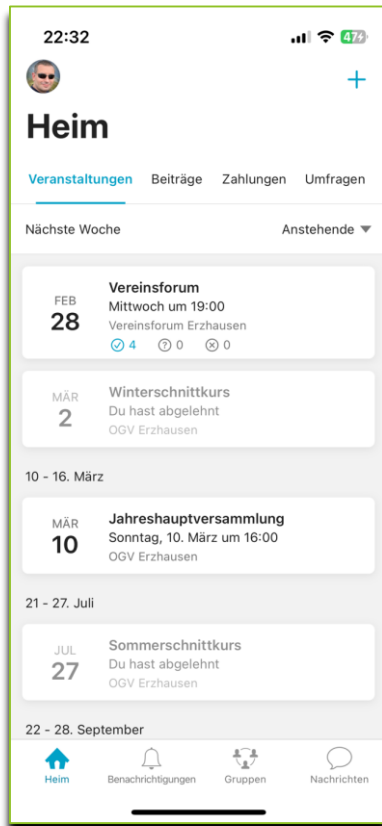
22:32

47

+

Heim

Veranstaltungen Beiträge Zahlungen Umfragen

Nächste Woche

Anstehende

FEB
28

Vereinsforum
Mittwoch um 19:00
Vereinsforum Erzhausen
4 0 0

MÄR
2

Winterschnittkurs
Du hast abgelehnt
OGV Erzhausen

10 - 16. März

MÄR
10

Jahreshauptversammlung
Sonntag, 10. März um 16:00
OGV Erzhausen

21 - 27. Juli

JUL
27

Sommerschnittkurs
Du hast abgelehnt
OGV Erzhausen

22 - 28. September

Heim Benachrichtigungen Gruppen Nachrichten